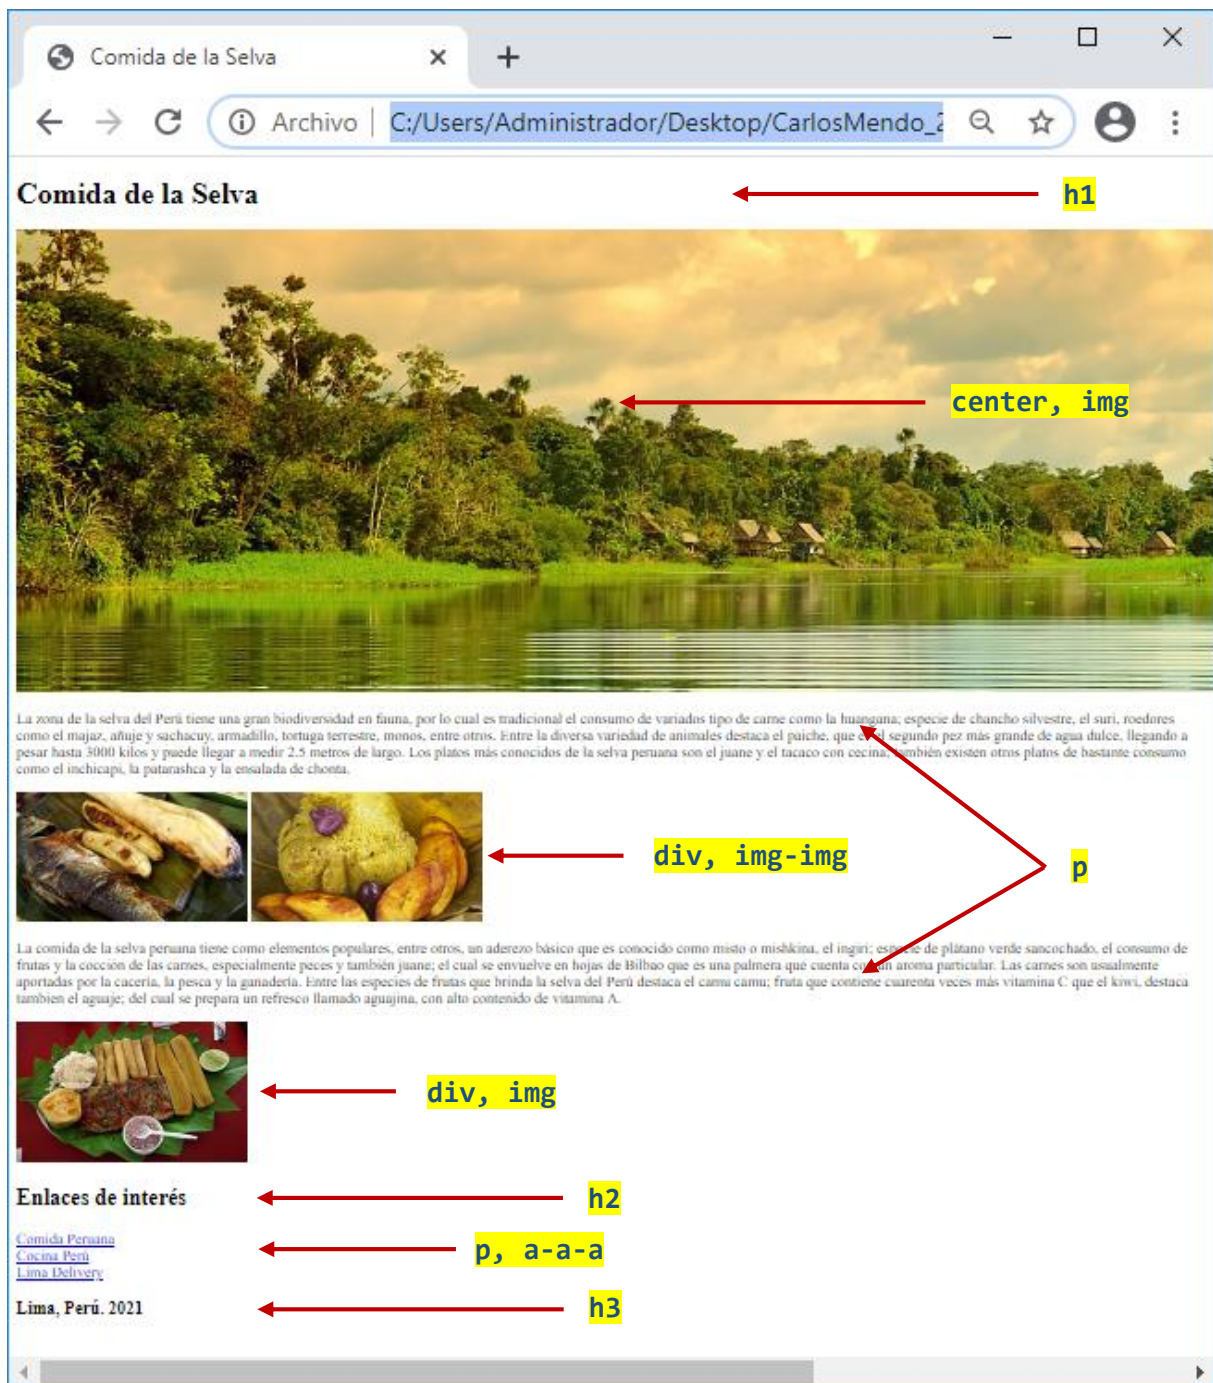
Comida de la Selva ×

Archivo | C:/Users/Administrador/Desktop/CarlosMendo_

Comida de la Selva

h1

center, img

La zona de la selva del Perú tiene una gran biodiversidad en fauna, por lo cual es tradicional el consumo de variados tipo de carne como la huangana; especie de chancho silvestre, el suri, roedores como el majaz, añuje y sachacuy, armadillo, tortuga terrestre, monos, entre otros. Entre la diversa variedad de animales destaca el paiche, que es el segundo pez más grande de agua dulce, llegando a pesar hasta 3000 kilos y puede llegar a medir 2.5 metros de largo. Los platos más conocidos de la selva peruana son el juane y el tacaco con cecina, también existen otros platos de bastante consumo como el inchicapi, la patarashca y la ensalada de chonta.

div, img-img

p

La comida de la selva peruana tiene como elementos populares, entre otros, un aderezo básico que es conocido como misto o mishkina, el ingiri; especie de plátano verde sancochado, el consumo de frutas y la cocción de las carnes, especialmente peces y también juane; el cual se envuelve en hojas de Bilbao que es una palmera que cuenta con un aroma particular. Las carnes son usualmente aportadas por la cacería, la pesca y la ganadería. Entre las especies de frutas que brinda la selva del Perú destaca el camu camu; fruta que contiene cuarenta veces más vitamina C que el kiwi, destaca también el aguaje; del cual se prepara un refresco llamado aguajina, con alto contenido de vitamina A.

div, img

Enlaces de interés

h2

Comida Peruana
Cocina Perú
Lima Delivery

p, a-a-a

Lima, Perú. 2021

h3